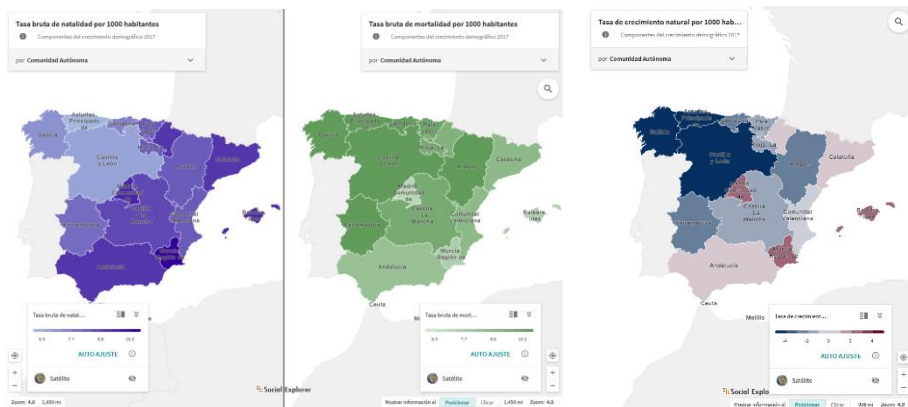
Tasa bruta de natalidad por 1000 habitantes
Componentes del crecimiento demográfico 2017
por Comunidad Autónoma

Asturias Principado
Galicia
Castilla y León
Cataluña
Aragón
Madrid
Castilla La Mancha
Andalucía
Murcia

Tasa bruta de natalid...
6.5 7.7 8.9 10.2
AUTO AJUSTE
Satélite
Social Explorer
Zoom: 4.0 1,450 mi

Tasa bruta de mortalidad por 1000 habitantes
Componentes del crecimiento demográfico 2017
por Comunidad Autónoma

Cataluña
Madrid Comunidad de
Castilla La Mancha
Comunidad Valenciana
Extremadura
Baleares Illes
Andalucía
Murcia, Región de
Ceuta

Tasa bruta de mort...
6.5 7.7 8.9 10.2
AUTO AJUSTE
Satélite
Mostrar información al Posicionar Clicar 1,450 mi Zoom: 4.0

Tasa de crecimiento natural por 1000 hab...
Componentes del crecimiento demográfico 2017
por Comunidad Autónoma

Galicia
Castilla y León
Aragón
Cataluña
Castilla La Mancha
Comunidad Valenciana
Andalucía
Ceuta
Melilla

Tasa de crecimient...
-4 -2 0 2 4
AUTO AJUSTE
Satélite
Social Explo
Postar información al Posicionar Clicar 388 mi Zoom: 4.0